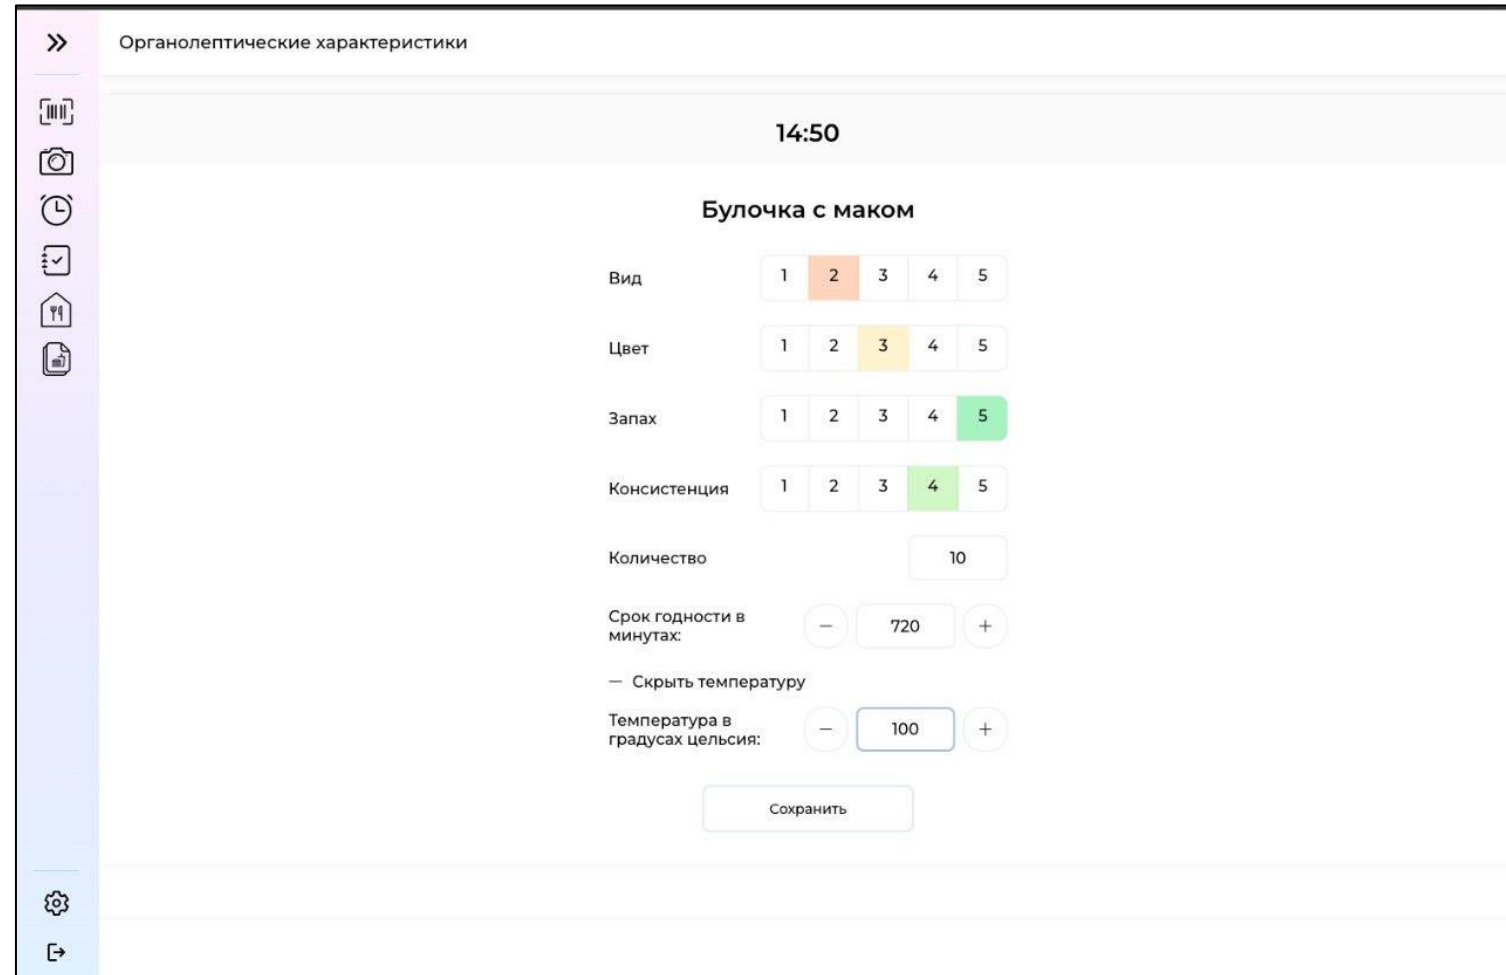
»

Органолептические характеристики

14:50

Булочка с маком

| Вид | 1 | 2 | 3 | 4 | 5 |
|---|---|---|---|---|---|
| Цвет | 1 | 2 | 3 | 4 | 5 |
| Запах | 1 | 2 | 3 | 4 | 5 |
| Консистенция | 1 | 2 | 3 | 4 | 5 |

Количество 10

Срок годности в минутах: − 720 +

− Скрыть температуру

Температура в градусах цельсия: − 100 +

Сохранить